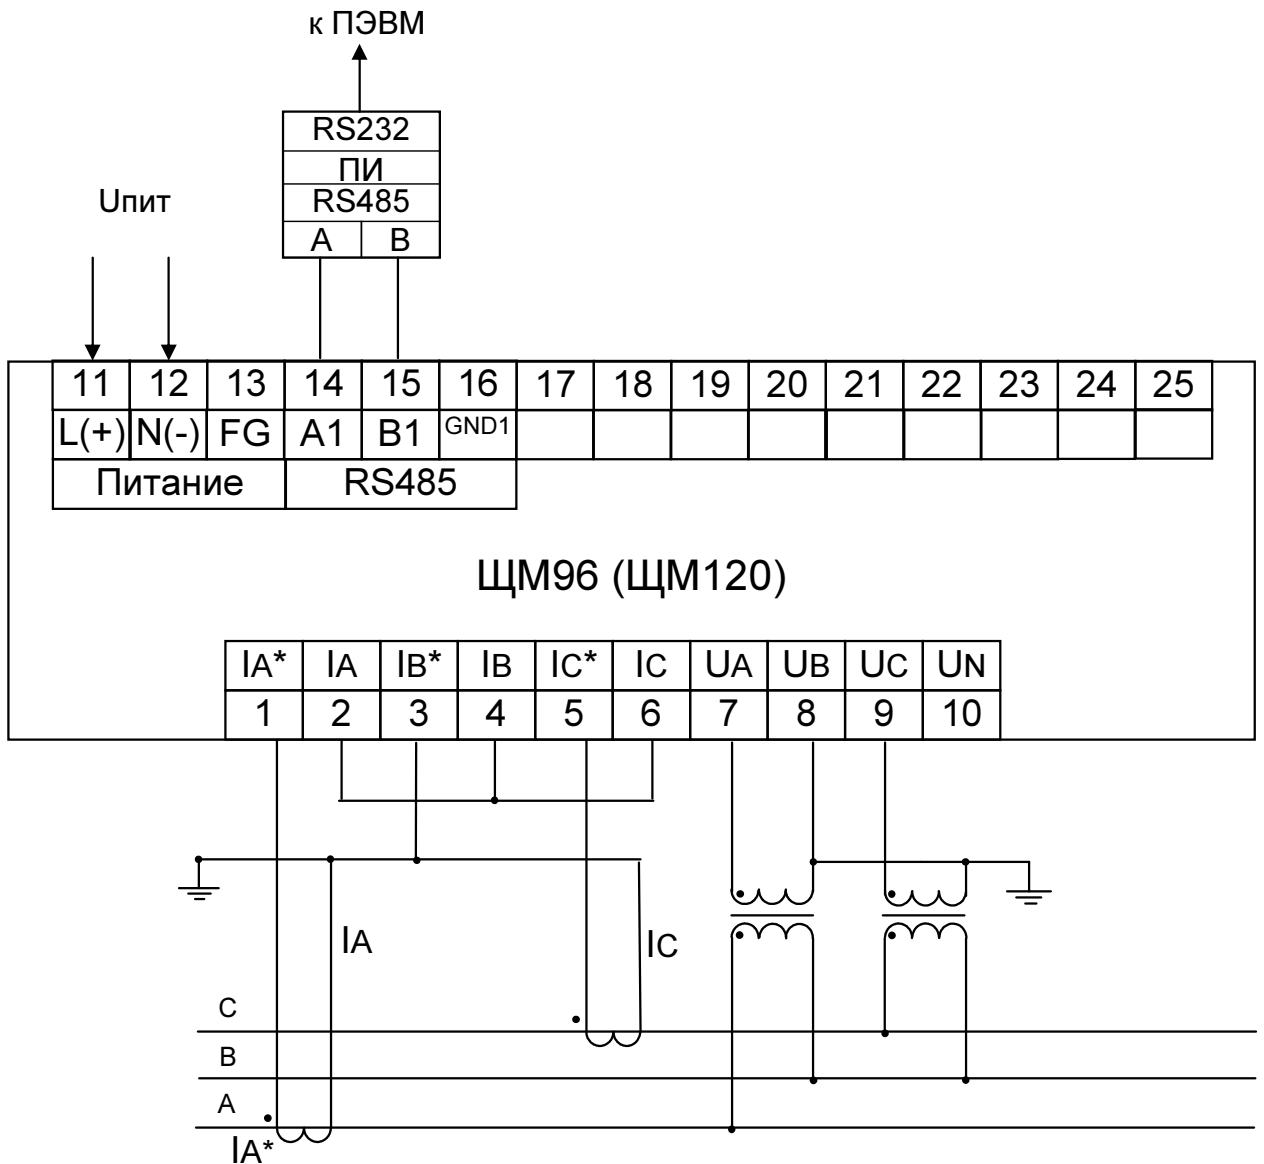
к ПЭВМ

RS232
ПИ
RS485
A B

Uпит

| 11 | 12 | 13 | 14 | 15 | 16 | 17 | 18 | 19 | 20 | 21 | 22 | 23 | 24 | 25 |
|---|---|---|---|---|---|---|---|---|---|---|---|---|---|---|
| L(+) | N(-) | FG | A1 | B1 | GND1 | | | | | | | | | |
| Питание | | | RS485 | | | | | | | | | | | |

ЩМ96 (ЩМ120)

| IA* | IA | IB* | IB | IC* | IC | UA | UB | UC | UN |
|---|---|---|---|---|---|---|---|---|---|
| 1 | 2 | 3 | 4 | 5 | 6 | 7 | 8 | 9 | 10 |

IA
IC
C
B
A
IA*